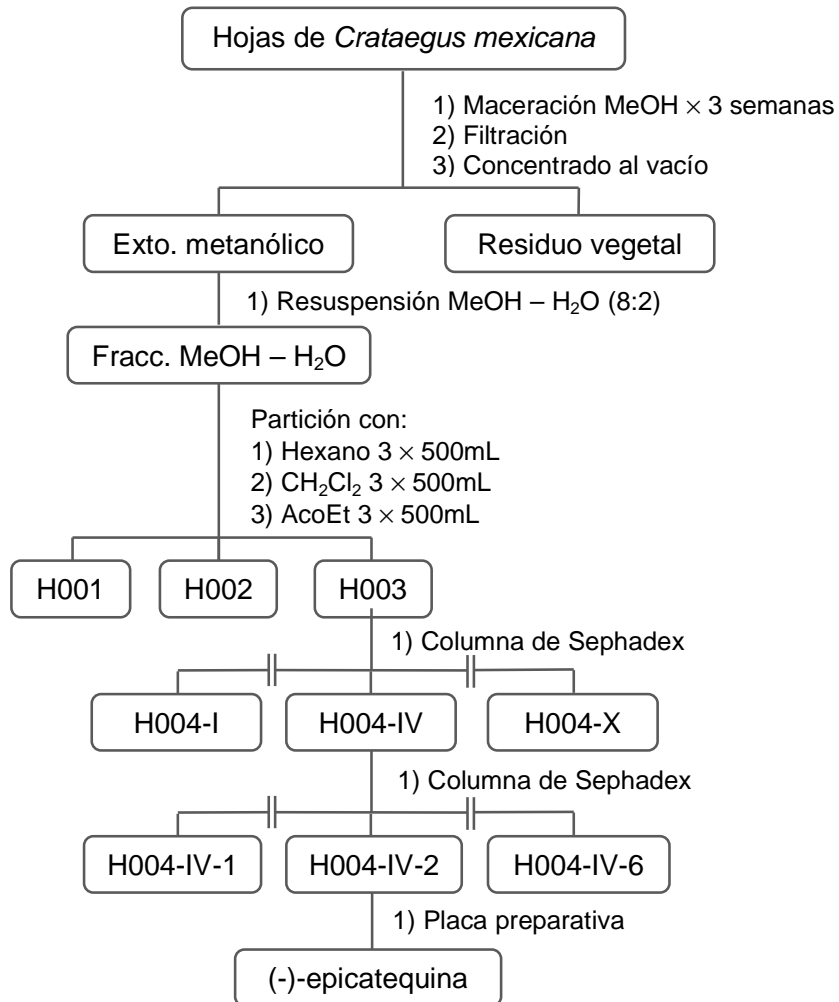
Hojas de *Crataegus mexicana*

1) Maceración MeOH $\times$ 3 semanas
2) Filtración
3) Concentrado al vacío

Exto. metanólico

Residuo vegetal

1) Resuspensión MeOH – $H_2O$ (8:2)

Fracc. MeOH – $H_2O$

Partición con:
1) Hexano 3 $\times$ 500mL
2) $CH_2Cl_2$ 3 $\times$ 500mL
3) AcoEt 3 $\times$ 500mL

H001

H002

H003

1) Columna de Sephadex

H004-I

H004-IV

H004-X

1) Columna de Sephadex

H004-IV-1

H004-IV-2

H004-IV-6

1) Placa preparativa

(-)-epicatequina